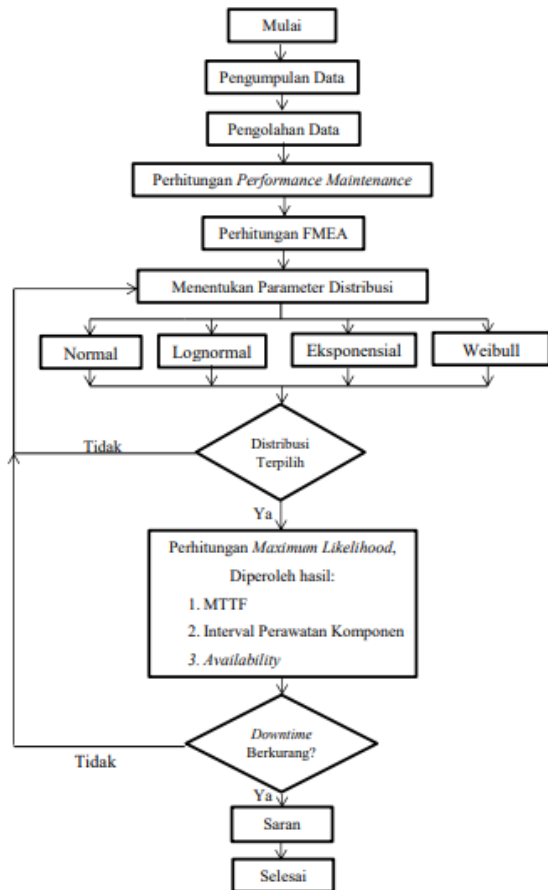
Mulai

Pengumpulan Data

Pengolahan Data

Perhitungan *Performance Maintenance*

Perhitungan FMEA

Menentukan Parameter Distribusi

Normal

Lognormal

Eksponensial

Weibull

Tidak

Distribusi Terpilih

Ya

Perhitungan *Maximum Likelihood*,

Diperoleh hasil:

1. MTTF

2. Interval Perawatan Komponen

3. *Availability*

*Downtime* Berkurang?

Tidak

Ya

Saran

Selesai